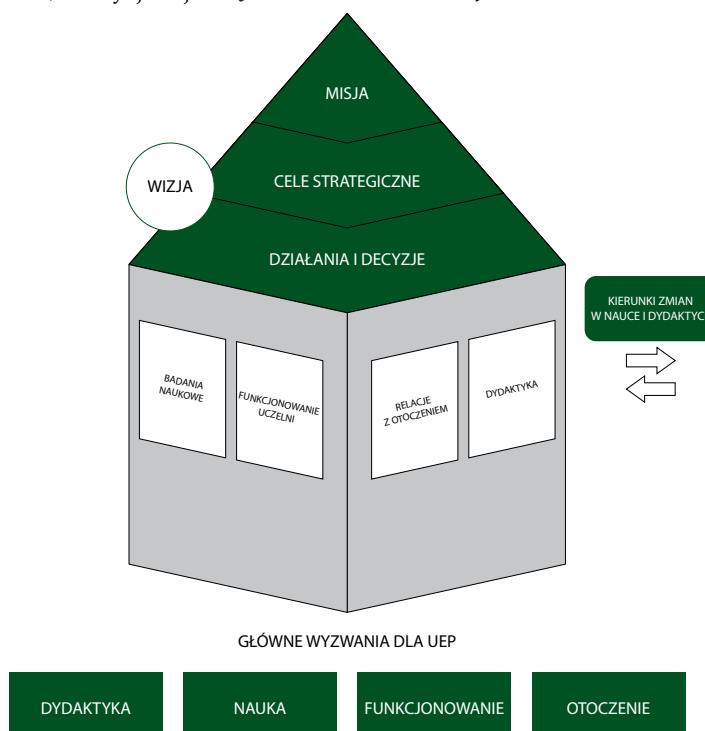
MISJA

WIZJA

CELE STRATEGICZNE

DZIAŁANIA I DECYZJE

KIERUNKI ZMIAN W NAUCE I DYDAKTYC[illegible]

BADANIA NAUKOWE

FUNKCJONOWANIE UCZELNI

RELACJE Z OTOCZENIEM

DYDAKTYKA

GŁÓWNE WYZWANIA DLA UEP

DYDAKTYKA

NAUKA

FUNKCJONOWANIE

OTOCZENIE